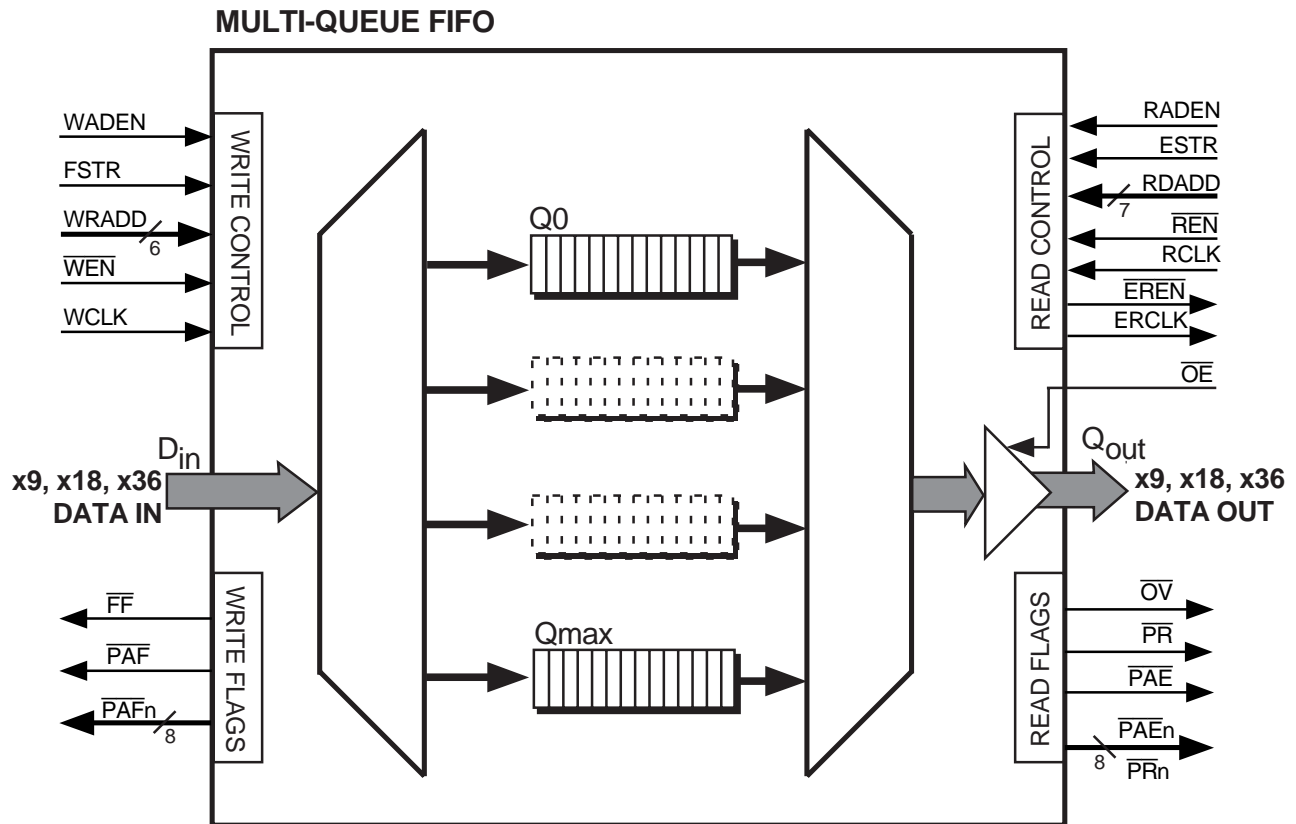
MULTI-QUEUE FIFO

WADEN
FSTR
WRADD
6
$\overline{WEN}$
WCLK

WRITE CONTROL

Q0

RADEN
ESTR
RDADD
7
$\overline{REN}$
RCLK
$\overline{EREN}$
ERCLK

READ CONTROL

$\overline{OE}$

$D_{in}$
x9, x18, x36
DATA IN

$Q_{out}$
x9, x18, x36
DATA OUT

$\overline{FF}$
$\overline{PAF}$
$\overline{PAF}n$
8

WRITE FLAGS

Qmax

READ FLAGS

$\overline{OV}$
$\overline{PR}$
$\overline{PAE}$
$\overline{PAE}n$
8
$\overline{PR}n$